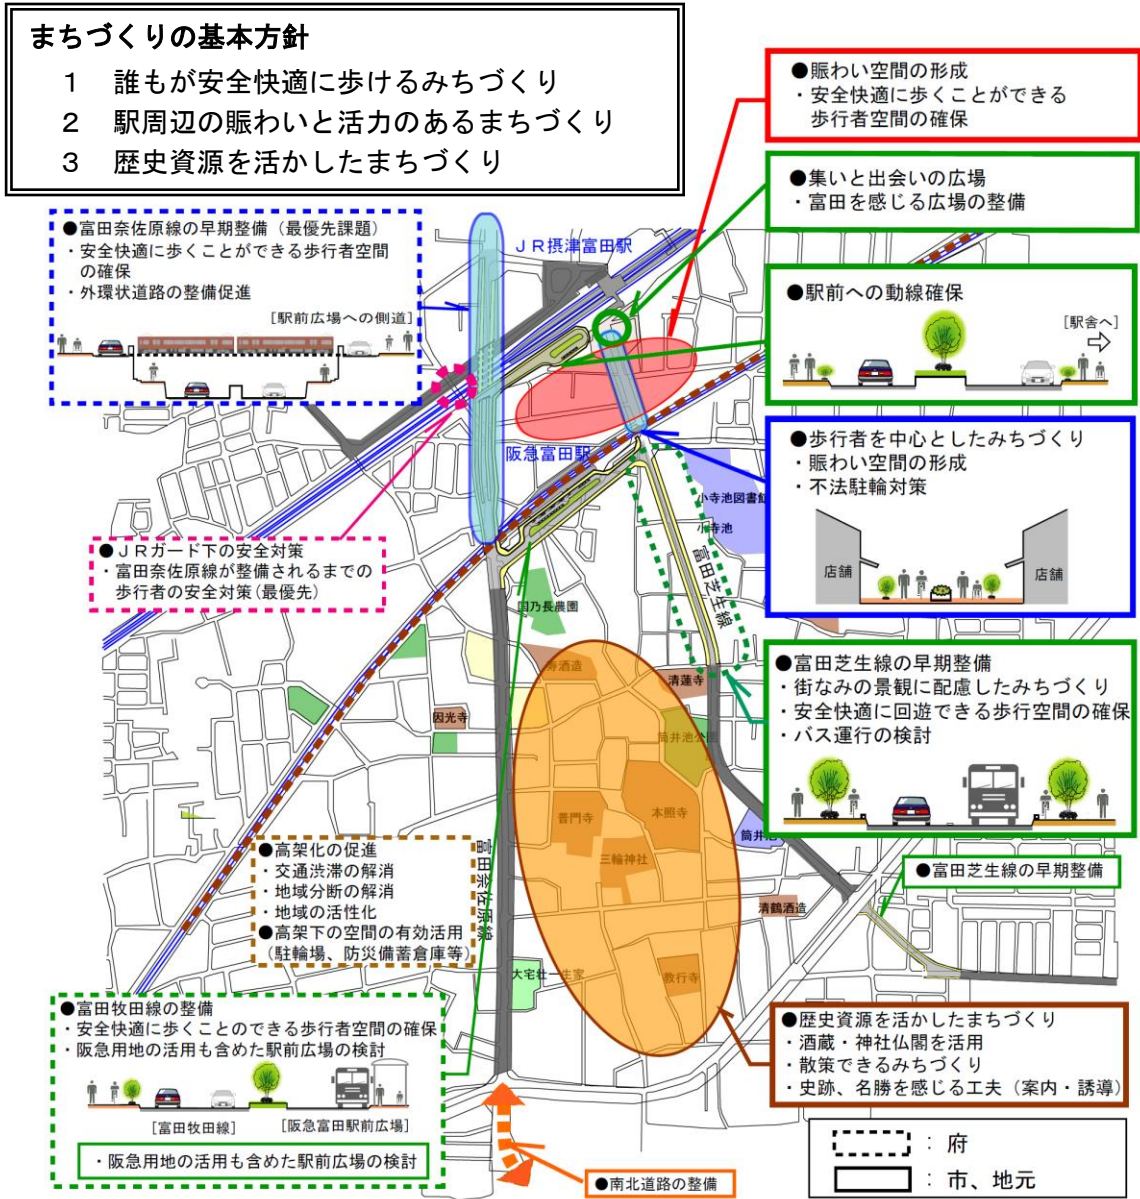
まちづくりの基本方針
1 誰もが安全快適に歩けるみちづくり
2 駅周辺の賑わいと活力のあるまちづくり
3 歴史資源を活かしたまちづくり

●賑わい空間の形成
・安全快適に歩くことができる歩行者空間の確保

●集いと出会いの広場
・富田を感じる広場の整備

●富田奈佐原線の早期整備（最優先課題）
・安全快適に歩くことができる歩行者空間の確保
・外環状道路の整備促進
［駅前広場への側道］

ＪＲ摂津富田駅

●駅前への動線確保
［駅舎へ］

●歩行者を中心としたみちづくり
・賑わい空間の形成
・不法駐輪対策
店舗
店舗

阪急富田駅
小寺池図書館
小寺池
富田芝生線

●ＪＲガード下の安全対策
・富田奈佐原線が整備されるまでの歩行者の安全対策(最優先)

国乃長農園
寿酒造
清蓮寺
因光寺
筒井池公園
普門寺
本照寺
三輪神社
筒井池
清鶴酒造
教行寺
大宅壮一生家
富田奈佐原線

●富田芝生線の早期整備
・街なみの景観に配慮したみちづくり
・安全快適に回遊できる歩行空間の確保
・バス運行の検討

●富田芝生線の早期整備

●高架化の促進
・交通渋滞の解消
・地域分断の解消
・地域の活性化
●高架下の空間の有効活用
（駐輪場、防災備蓄倉庫等）

●富田牧田線の整備
・安全快適に歩くことのできる歩行者空間の確保
・阪急用地の活用も含めた駅前広場の検討
［富田牧田線］ ［阪急富田駅前広場］
・阪急用地の活用も含めた駅前広場の検討

●歴史資源を活かしたまちづくり
・酒蔵・神社仏閣を活用
・散策できるみちづくり
・史跡、名勝を感じる工夫（案内・誘導）

●南北道路の整備

：府
：市、地元